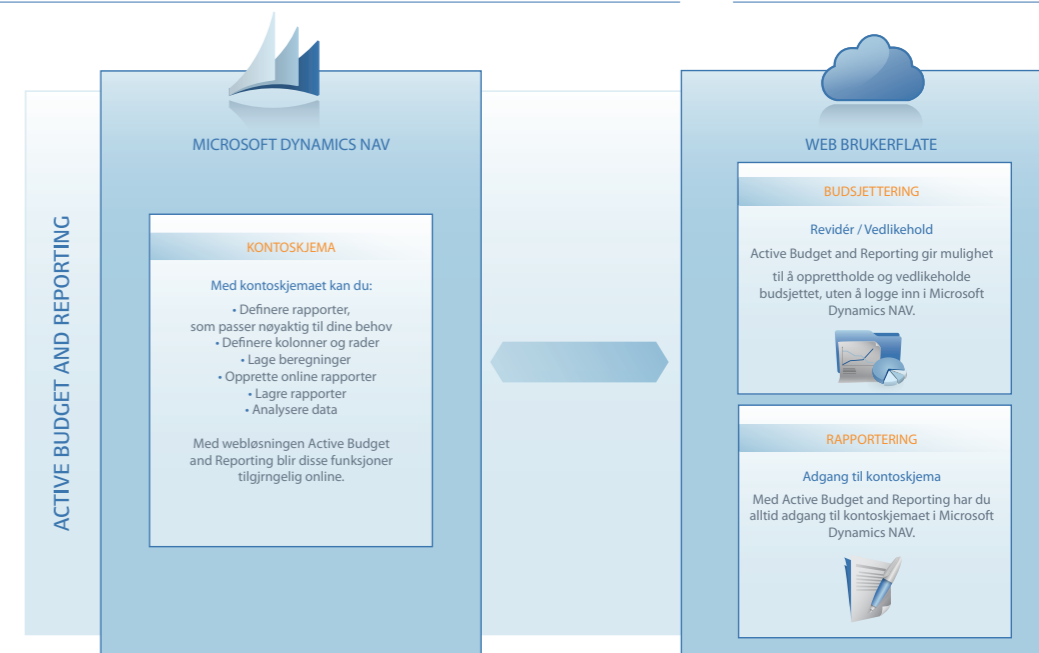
ACTIVE BUDGET AND REPORTING

MICROSOFT DYNAMICS NAV

KONTOSKJEMA

Med kontoskjemaet kan du:

• Definere rapporter, som passer nøyaktig til dine behov
• Definere kolonner og rader
• Lage beregninger
• Opprette online rapporter
• Lagre rapporter
• Analysere data

Med webløsningen Active Budget and Reporting blir disse funksjoner tilgjrngelig online.

WEB BRUKERFLATE

BUDSJETTERING

Revidér / Vedlikehold

Active Budget and Reporting gir mulighet til å oppretthold og vedlikeholde budsjettet, uten å logge inn i Microsoft Dynamics NAV.

RAPPORTERING

Adgang til kontoskjema

Med Active Budget and Reporting har du alltid adgang til kontoskjemaet i Microsoft Dynamics NAV.